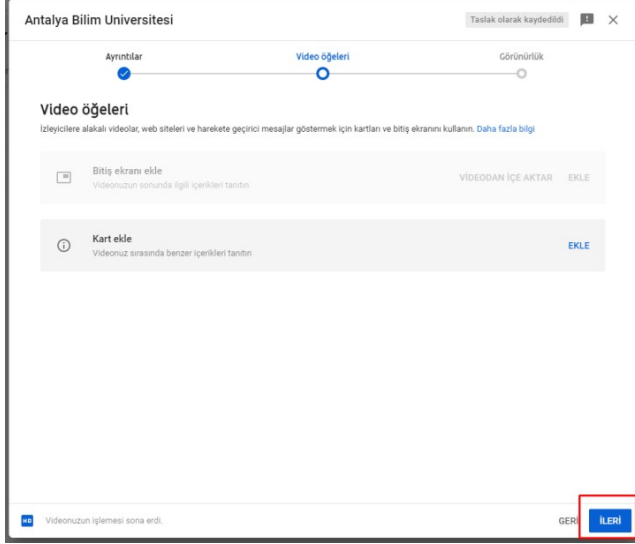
Antalya Bilim Universitesi

Taslak olarak kaydedildi

Ayrıntılar

Video öğeleri

Görünürlük

Video öğeleri

İzleyicilere alakalı videolar, web siteleri ve harekete geçirici mesajlar göstermek için kartları ve bitiş ekranını kullanın. Daha fazla bilgi

Bitiş ekranı ekle
Videonuzun sonunda ilgili içerikleri tanıtın

VİDEODAN İÇE AKTAR

EKLE

Kart ekle
Videonuz sırasında benzer içerikleri tanıtın

EKLE

HD

Videonuzun işlemesi sona erdi.

GERİ

İLERİ